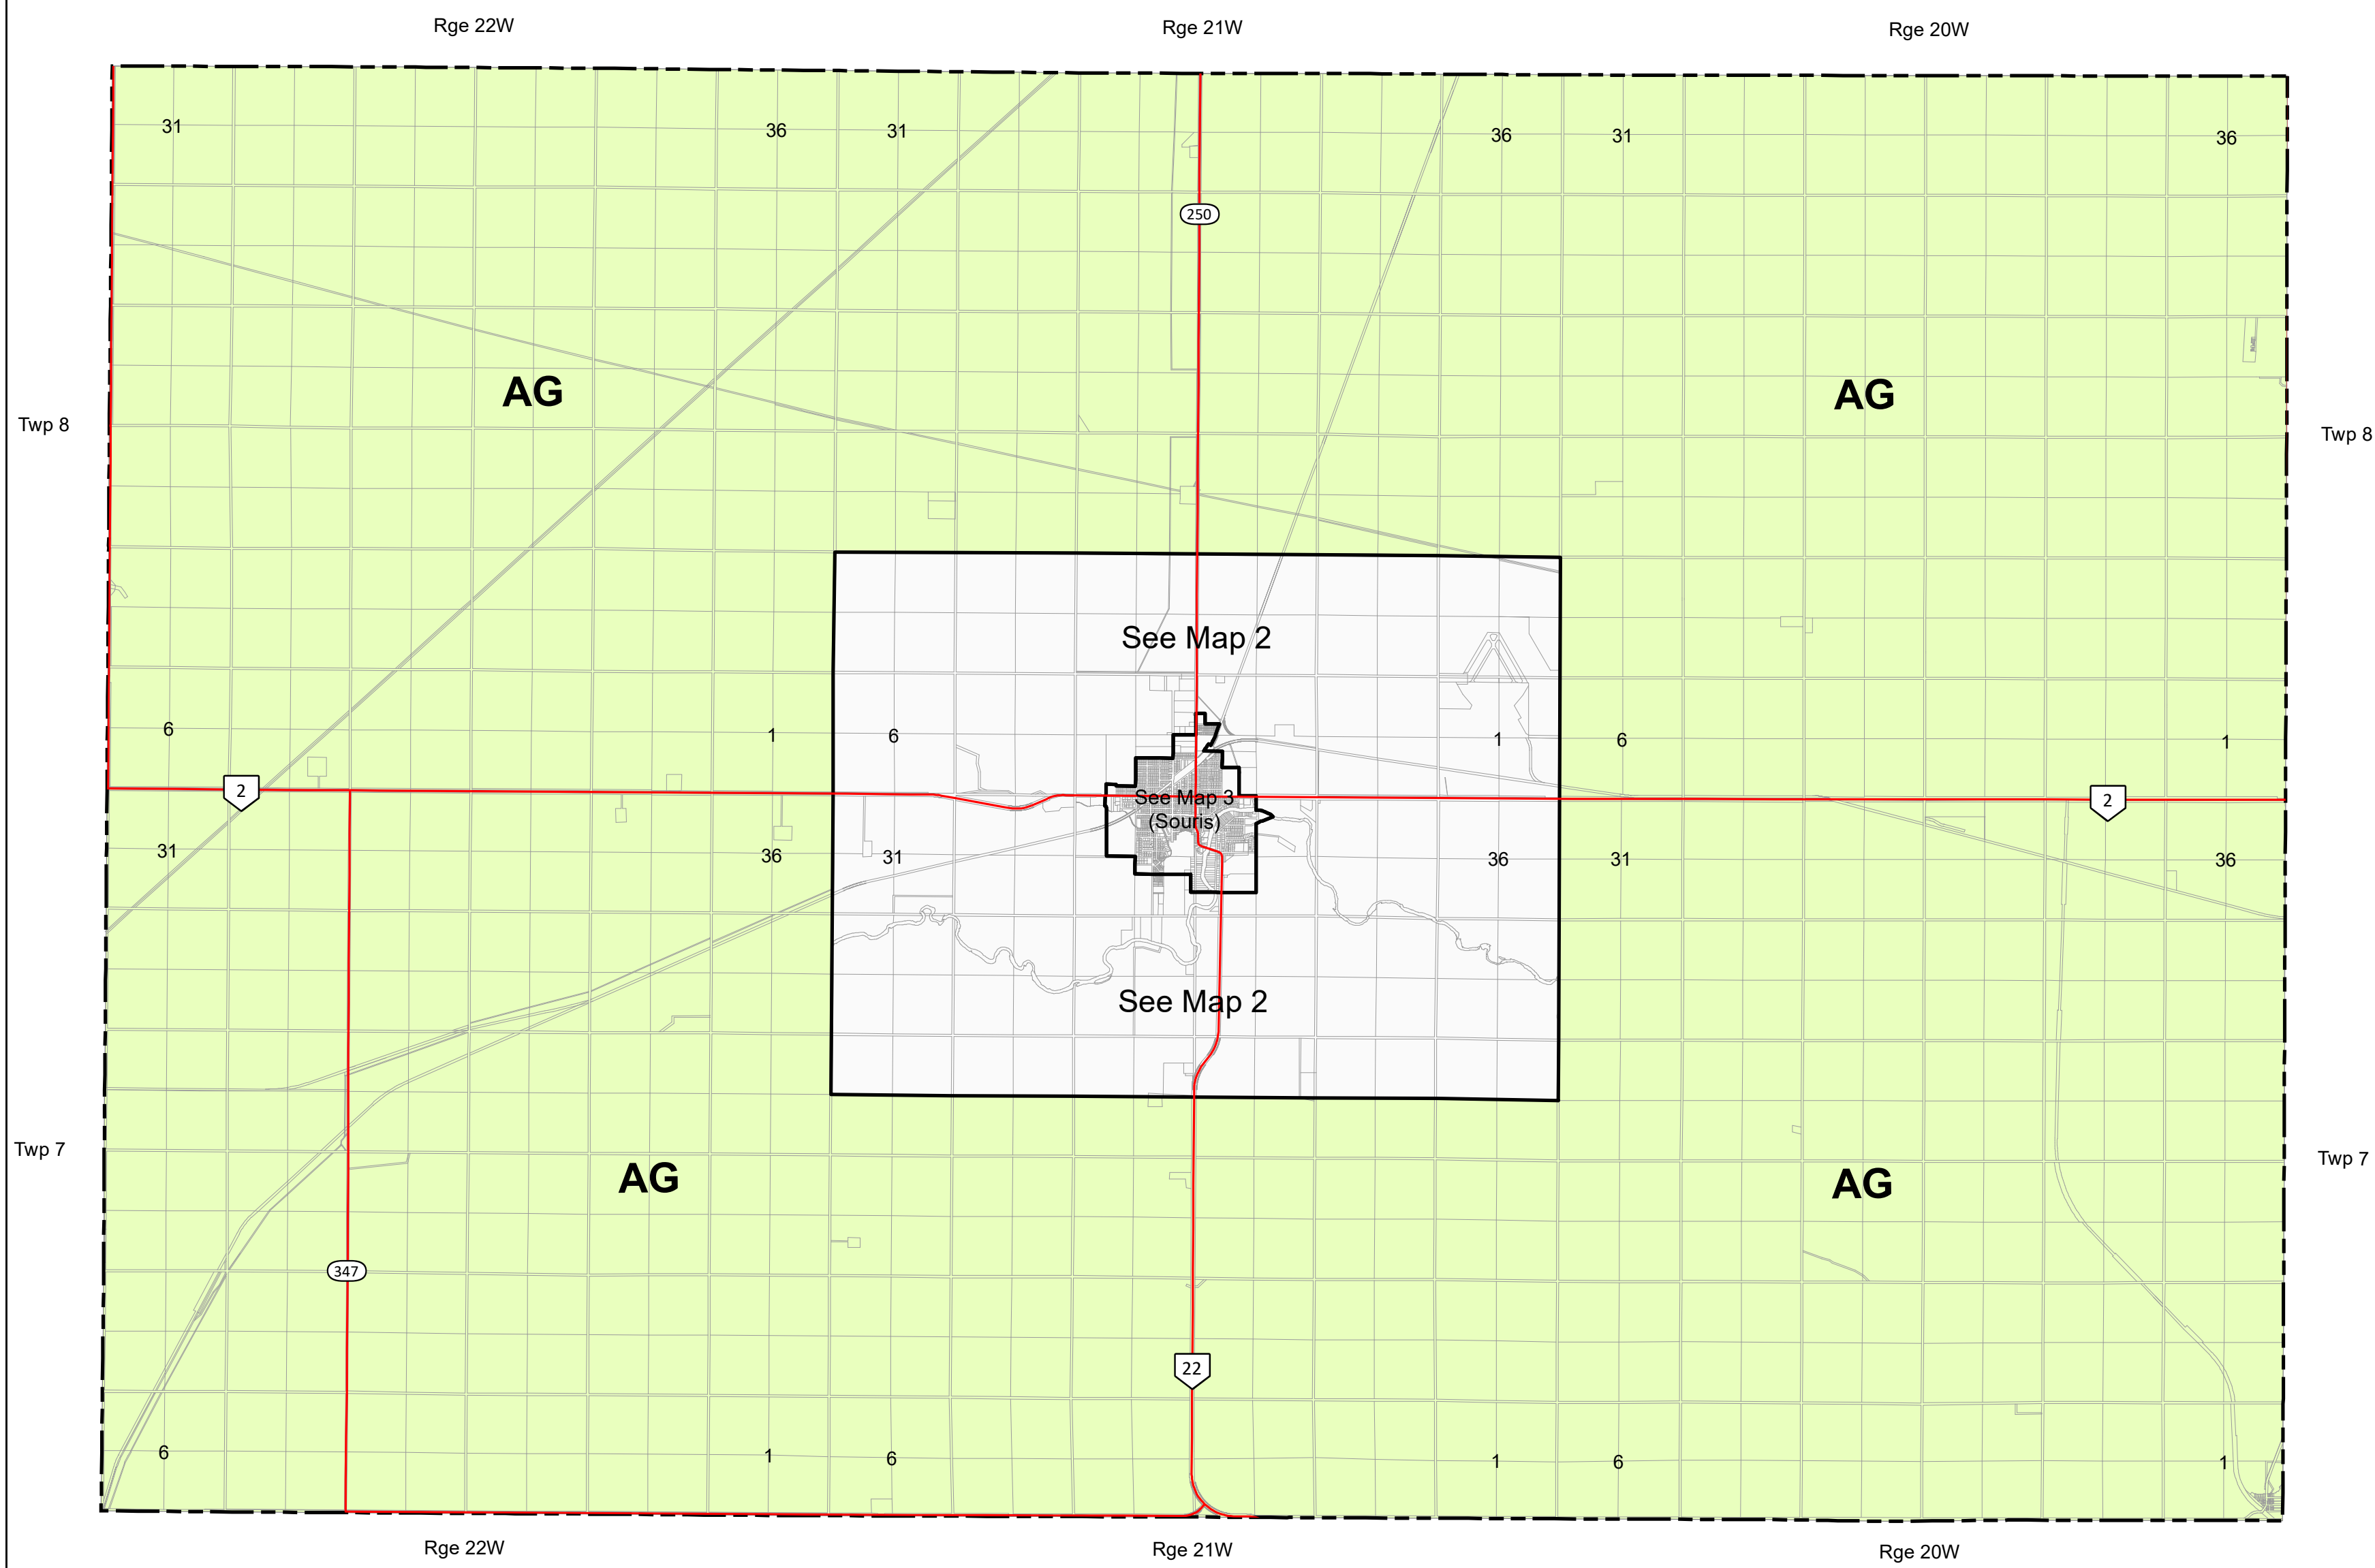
Rge 22W

Rge 21W

Rge 20W

31

36

31

36

31

36

250

Twp 8

AG

AG

Twp 8

See Map 2

6

1

6

1

6

1

2

See Map 3 (Souris)

2

31

36

31

36

31

36

See Map 2

Twp 7

AG

AG

Twp 7

347

22

6

1

6

1

6

1

Rge 22W

Rge 21W

Rge 20W